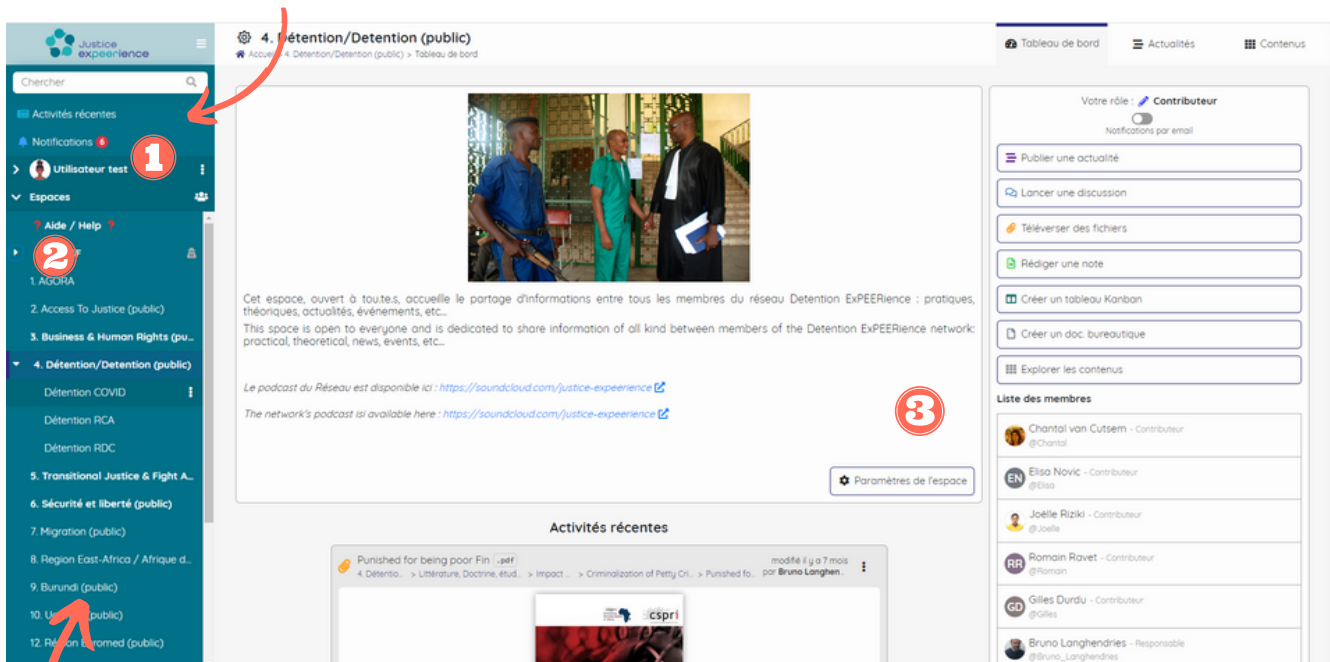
Justice expeerience

Chercher

Activités récentes

Notifications 6

1

Utilisateur test

Espaces

Aide / Help

2

1. AGORA

2. Access To Justice (public)

3. Business & Human Rights (pu...

4. Détention/Detention (public)

Détention COVID

Détention RCA

Détention RDC

5. Transitional Justice & Fight A...

6. Sécurité et liberté (public)

7. Migration (public)

8. Region East-Africa / Afrique d...

9. Burundi (public)

10. U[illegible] (public)

12. R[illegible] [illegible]romed (public)

4. Détention/Detention (public)

Accueil > 4. Détention/Detention (public) > Tableau de bord

Tableau de bord

Actualités

Contenus

Cet espace, ouvert à tou.te.s, accueille le partage d'informations entre tous les membres du réseau Detention ExPEERience : pratiques, théoriques, actualités, événements, etc...

This space is open to everyone and is dedicated to share information of all kind between members of the Detention ExPEERience network: practical, theoretical, news, events, etc...

Le podcast du Réseau est disponible ici : https://soundcloud.com/justice-expeerience

The network's podcast isi available here : https://soundcloud.com/justice-expeerience

3

Paramètres de l'espace

Activités récentes

Punished for being poor Fin .pdf

4. Détentio... > Littérature, Doctrine, étud... > Impact ... > Criminalization of Petty Cri... > Punished fo...

modifié il y a 7 mois par Bruno Langhen...

cspri

Votre rôle : Contributeur

Notifications par email

Publier une actualité

Lancer une discussion

Téléverser des fichiers

Rédiger une note

Créer un tableau Kanban

Créer un doc. bureautique

Explorer les contenus

Liste des membres

Chantal van Cutsem - Contributeur
@Chantal

EN Elisa Novic - Contributeur
@Elisa

Joëlle Riziki - Contributeur
@Joelle

RR Romain Ravet - Contributeur
@Romain

GD Gilles Durdu - Contributeur
@Gilles

Bruno Langhendries - Responsable
@Bruno_Langhendries